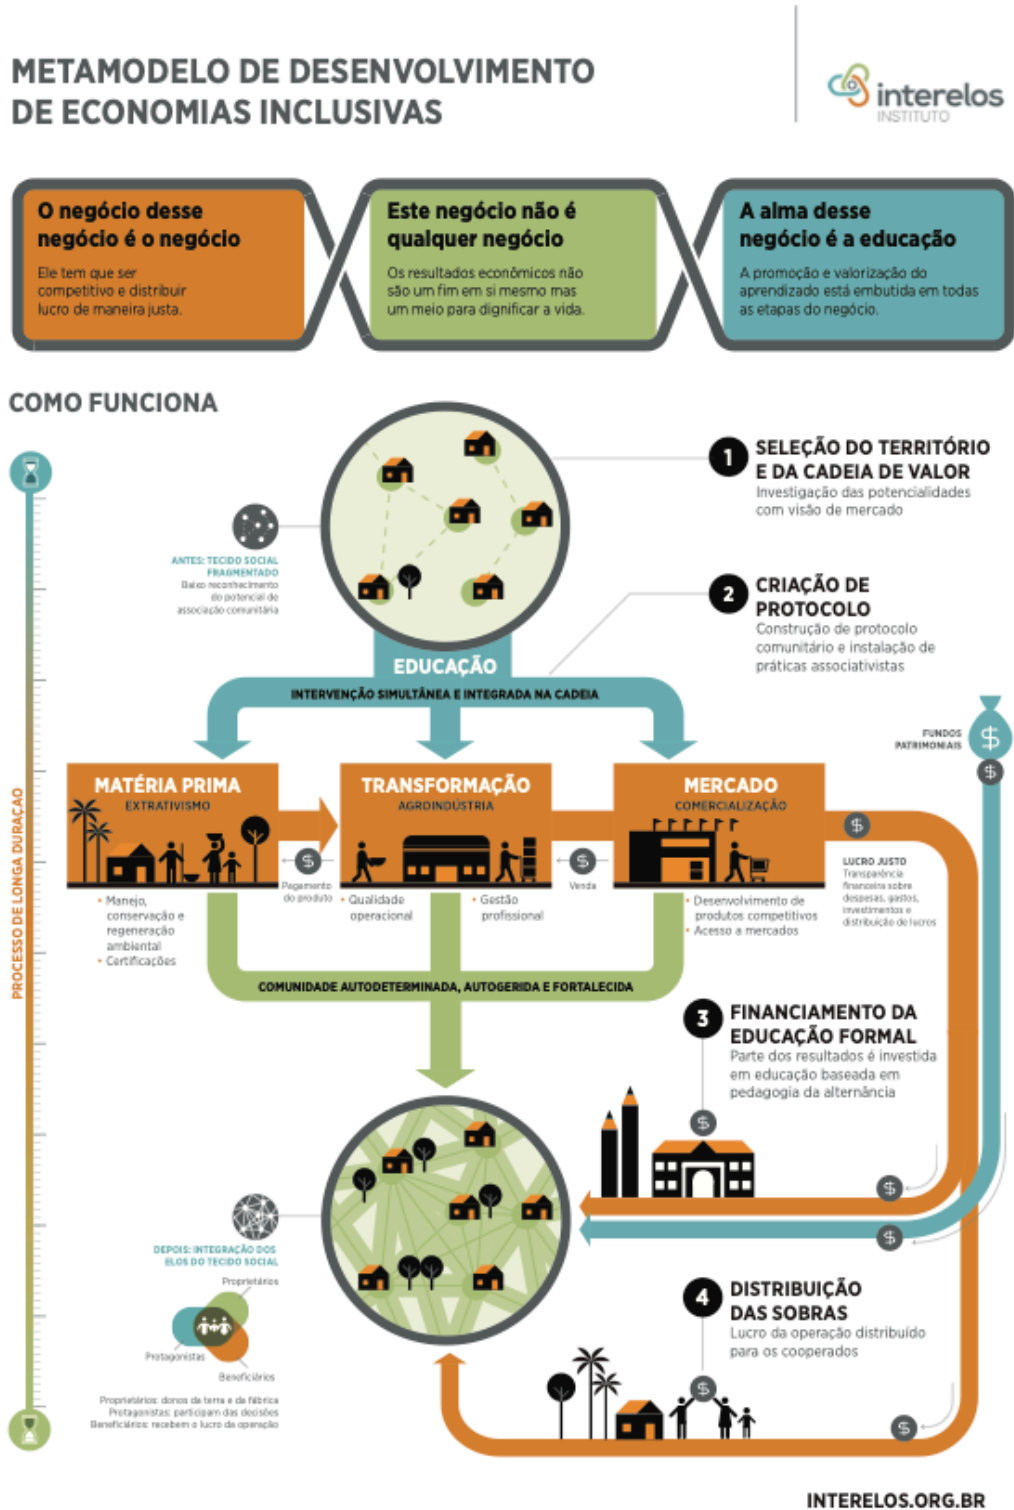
METAMODELO DE DESENVOLVIMENTO DE ECONOMIAS INCLUSIVAS

interelos INSTITUTO

O negócio desse negócio é o negócio

Ele tem que ser competitivo e distribuir lucro de maneira justa.

Este negócio não é qualquer negócio

Os resultados econômicos não são um fim em si mesmo mas um meio para dignificar a vida.

A alma desse negócio é a educação

A promoção e valorização do aprendizado está embutida em todas as etapas do negócio.

COMO FUNCIONA

1 SELEÇÃO DO TERRITÓRIO E DA CADEIA DE VALOR
Investigação das potencialidades com visão de mercado

ANTES: TECIDO SOCIAL FRAGMENTADO
Baixo reconhecimento do potencial de associação comunitária

2 CRIAÇÃO DE PROTOCOLO
Construção de protocolo comunitário e instalação de práticas associativistas

EDUCAÇÃO
INTERVENÇÃO SIMULTÂNEA E INTEGRADA NA CADEIA

FUNDOS PATRIMONIAIS

PROCESSO DE LONGA DURAÇÃO

MATÉRIA PRIMA
EXTRATIVISMO

TRANSFORMAÇÃO
AGROINDÚSTRIA

MERCADO
COMERCIALIZAÇÃO

Pagamento do produto

Venda

• Manejo, conservação e regeneração ambiental
• Certificações

• Qualidade operacional

• Gestão profissional

• Desenvolvimento de produtos competitivos
• Acesso a mercados

LUCRO JUSTO
Transparência financeira sobre despesas, gastos, investimentos e distribuição de lucros

COMUNIDADE AUTODETERMINADA, AUTOGERIDA E FORTALECIDA

3 FINANCIAMENTO DA EDUCAÇÃO FORMAL
Parte dos resultados é investida em educação baseada em pedagogia da alternância

DEPOIS: INTEGRAÇÃO DOS ELOS DO TECIDO SOCIAL

Proprietários
Protagonistas
Beneficiários

Proprietários: donos da terra e da fábrica
Protagonistas: participam das decisões
Beneficiários: recebem o lucro da operação

4 DISTRIBUIÇÃO DAS SOBRAS
Lucro da operação distribuído para os cooperados

INTERELOS.ORG.BR